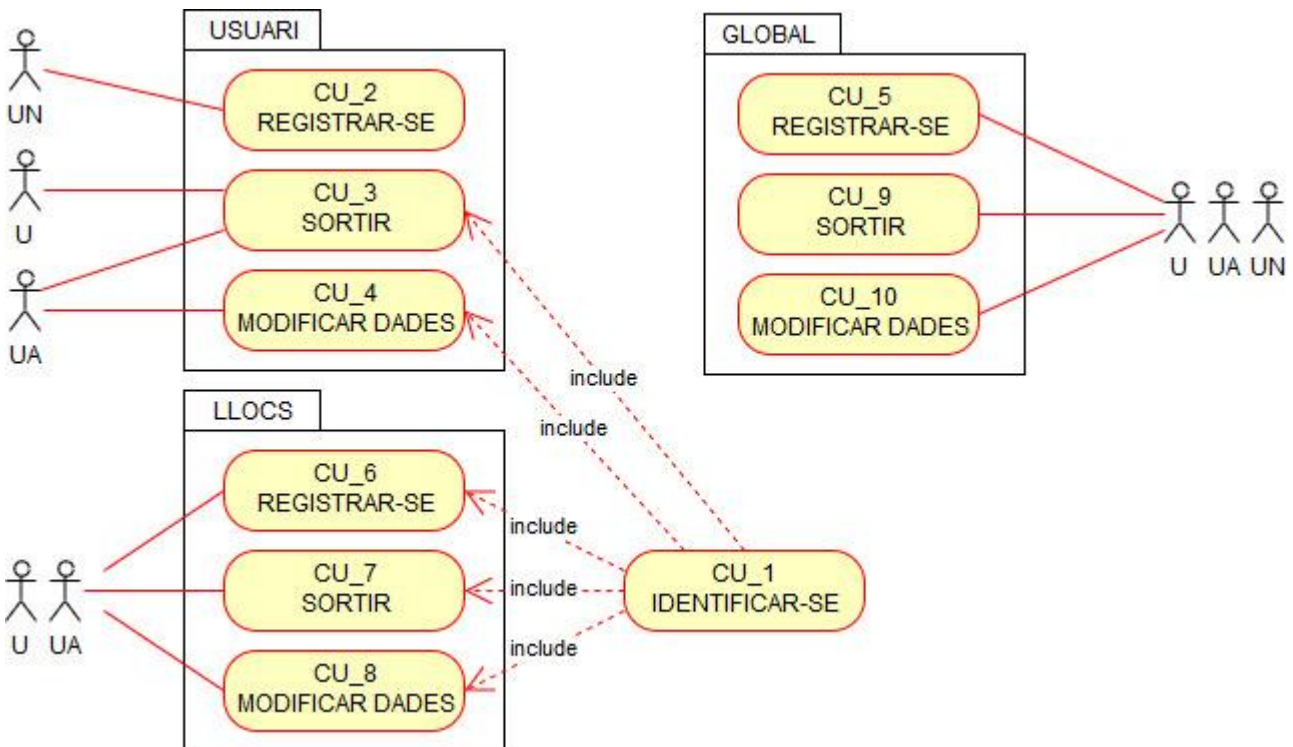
USUARI

UN

CU_2
REGISTRAR-SE

U

CU_3
SORTIR

UA

CU_4
MODIFICAR DADES

GLOBAL

CU_5
REGISTRAR-SE

CU_9
SORTIR

CU_10
MODIFICAR DADES

U UA UN

include

include

LLOCS

CU_6
REGISTRAR-SE

include

U UA

CU_7
SORTIR

include

CU_1
IDENTIFICAR-SE

include

CU_8
MODIFICAR DADES